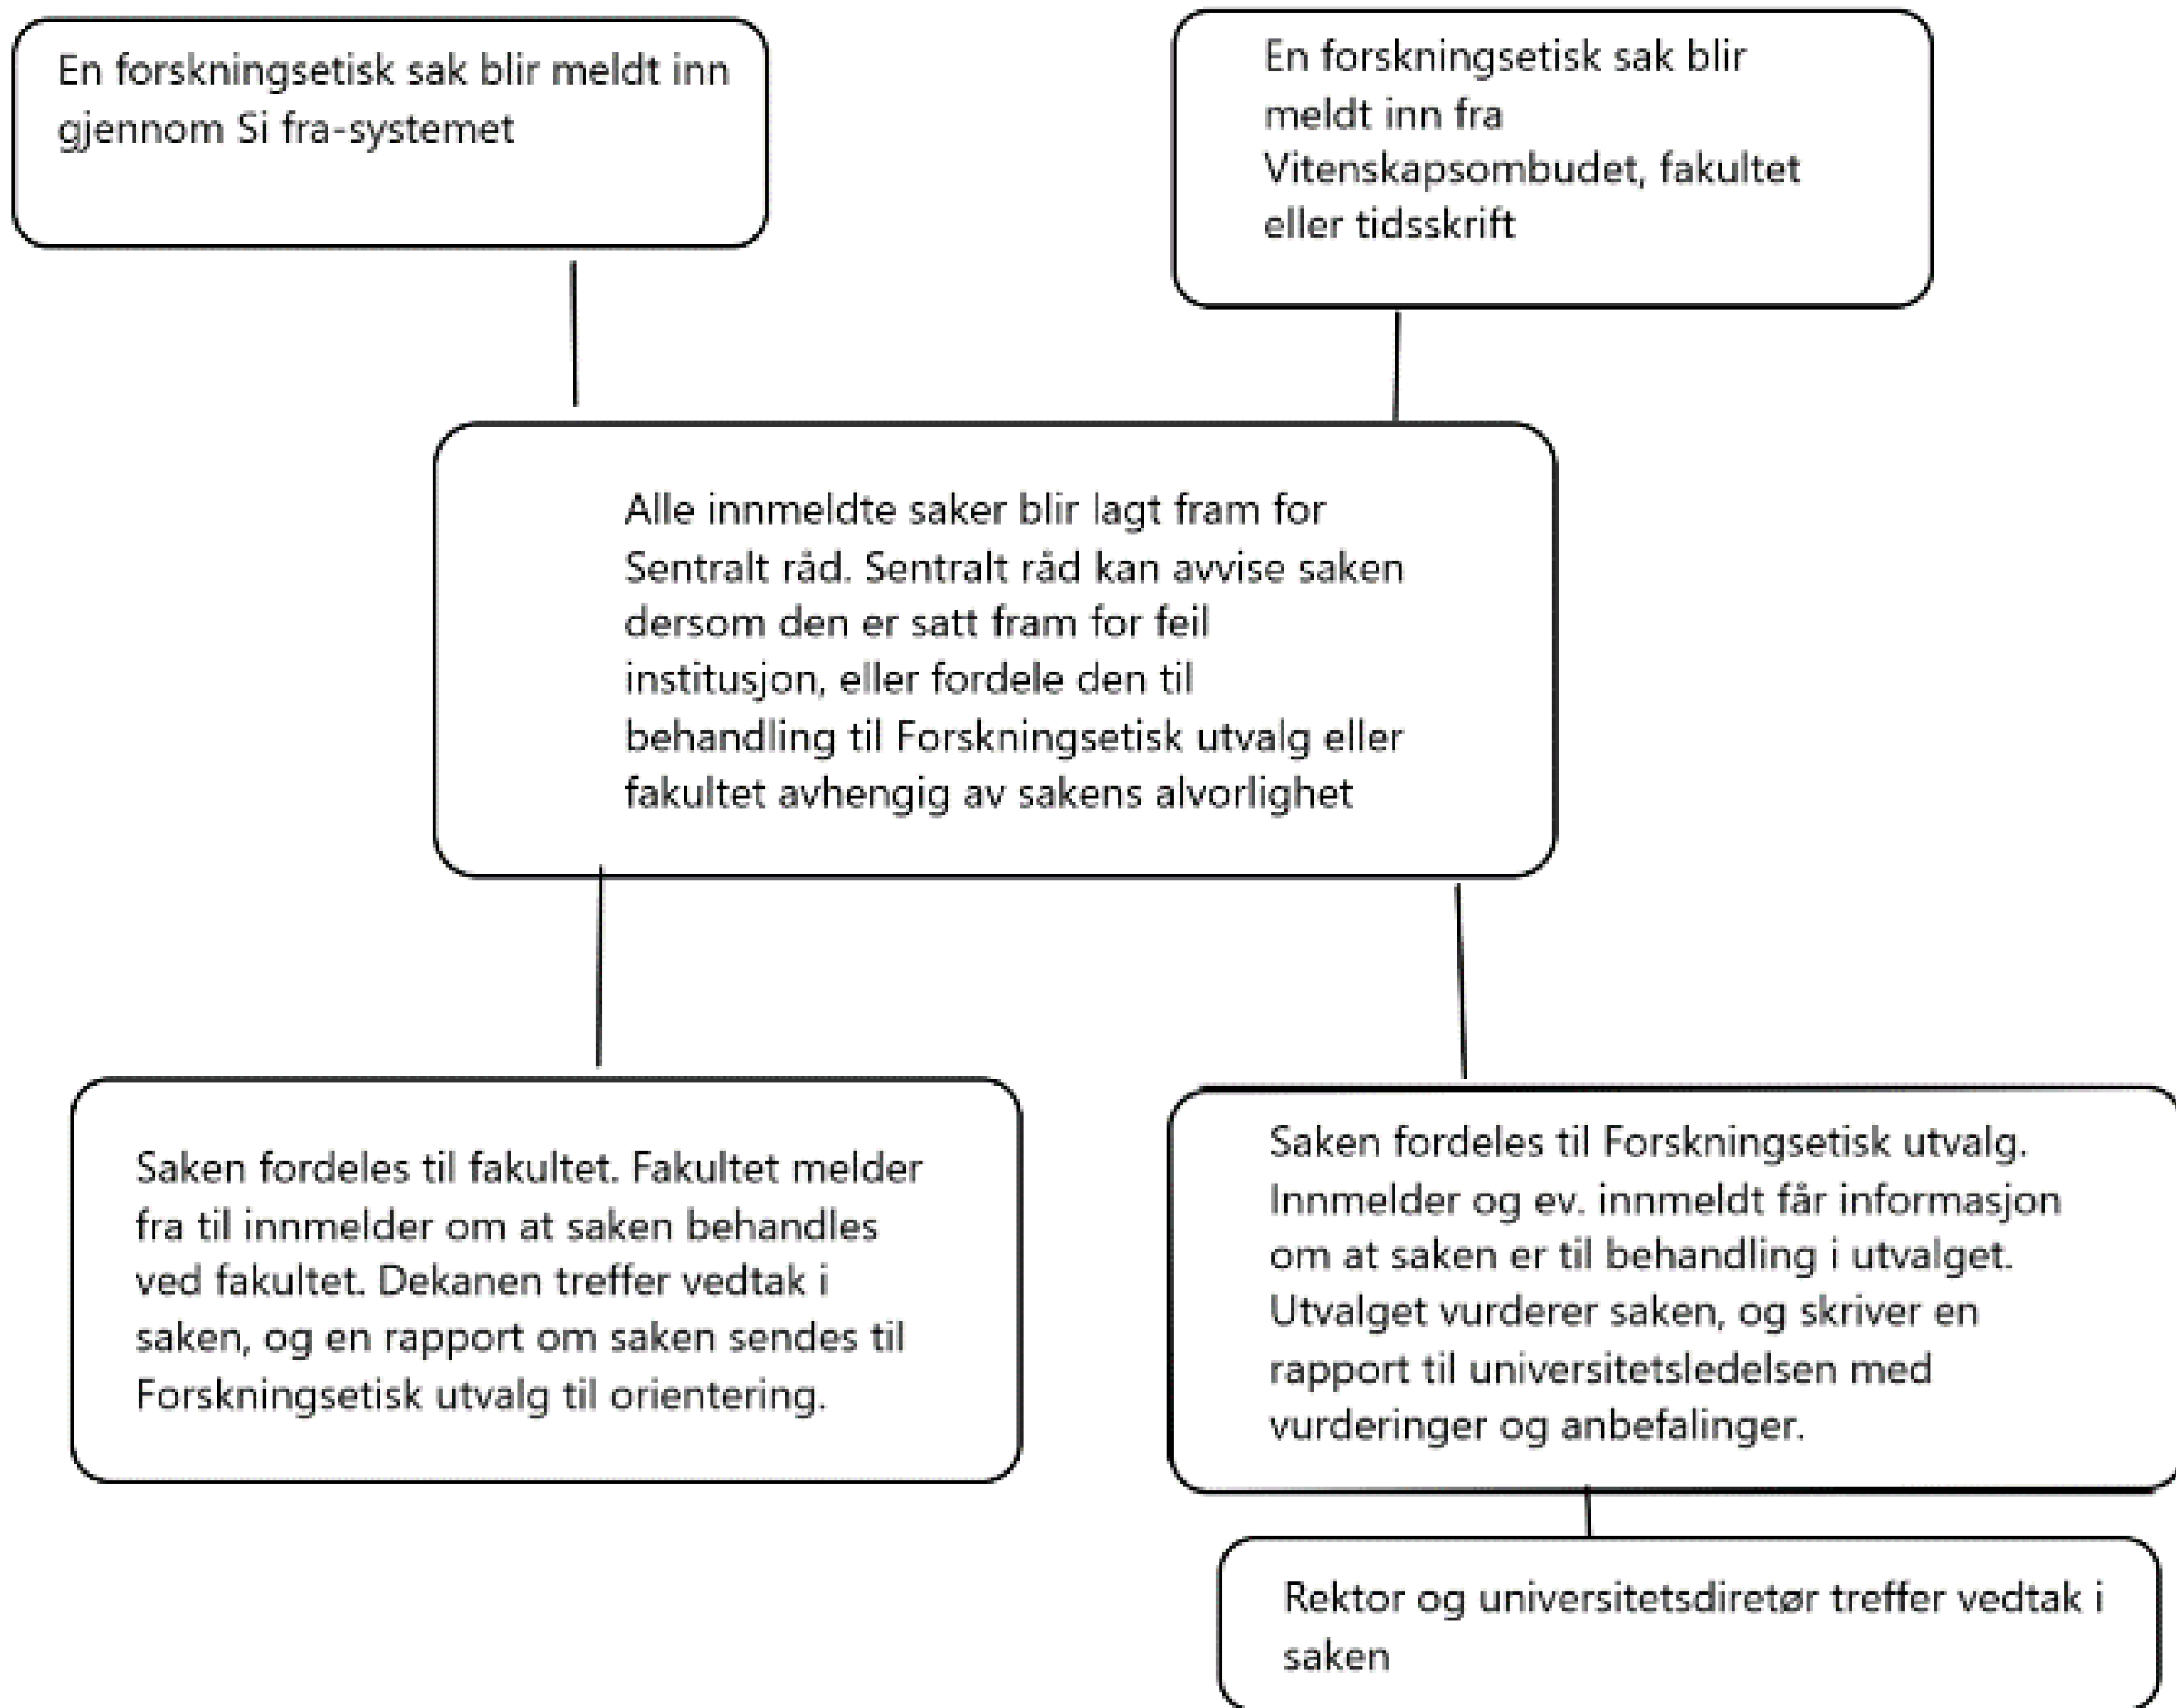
En forskningsetisk sak blir meldt inn gjennom Si fra-systemet

En forskningsetisk sak blir meldt inn fra Vitenskapsombudet, fakultet eller tidsskrift

Alle innmeldte saker blir lagt fram for Sentralt råd. Sentralt råd kan avvise saken dersom den er satt fram for feil institusjon, eller fordele den til behandling til Forskningsetisk utvalg eller fakultet avhengig av sakens alvorlighet

Saken fordeles til fakultet. Fakultet melder fra til innmelder om at saken behandles ved fakultet. Dekanen treffer vedtak i saken, og en rapport om saken sendes til Forskningsetisk utvalg til orientering.

Saken fordeles til Forskningsetisk utvalg. Innmelder og ev. innmeldt får informasjon om at saken er til behandling i utvalget. Utvalget vurderer saken, og skriver en rapport til universitetsledelsen med vurderinger og anbefalinger.

Rektor og universitetsdiretør treffer vedtak i saken